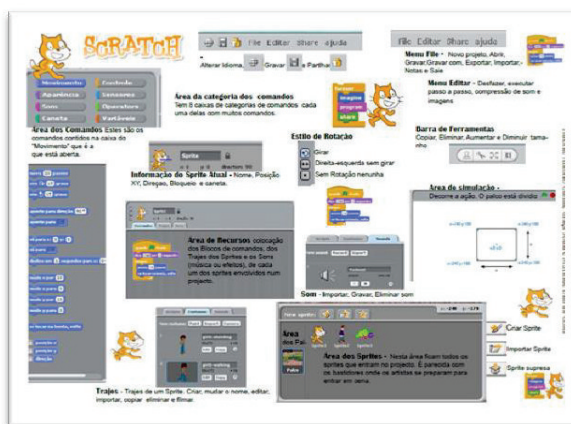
SCRATCH

File Editar Share Ajuda

Alterar Idioma | Gravar | Partilhar

File Editar Share ajuda

Menu File - Novo projeto, Abrir, Gravar, Gravar com, Exportar, Importar, Notas e Sair

Menu Editar - Desfazer, executar passo a passo, compressão de som e imagens

Movimento | Controlo
Aparência | Sensores
Som | Operadores
Caneta | Variáveis

Área da categoria dos comandos
Tem 8 caixas de categorias de comandos cada uma delas com muitos comandos.

Área dos Comandos Estes são os comandos contidos na caixa de "Movimento" que é a que está aberta.

Estilo de Rotação
Girar
Direita-esquerda sem girar
Sem Rotação nenhuma

Barra de Ferramentas
Copiar, Eliminar, Aumentar e Diminuir tamanho

Informação do Sprite Atual - Nome, Posição XY, Direção, Bloqueio e caneta.

Área de simulação - Decorre a ação. O palco está dividido

Área de Recursos colocação dos Blocos de comandos, dos Trajes dos Sprites e os Sons (música ou efeitos), de cada um dos sprites envolvidos num projecto.

Som - Importar, Gravar, Eliminar som

Criar Sprite

Importar Sprite

Sprite surpresa

Área dos Sprites - Nesta área ficam todos os sprites que entram no projecto. É parecida com os bastidores onde os artistas se preparam para entrar em cena.

Trajes - Trajes de um Sprite. Criar, mudar o nome, editar, importar, copiar eliminar e filmar.